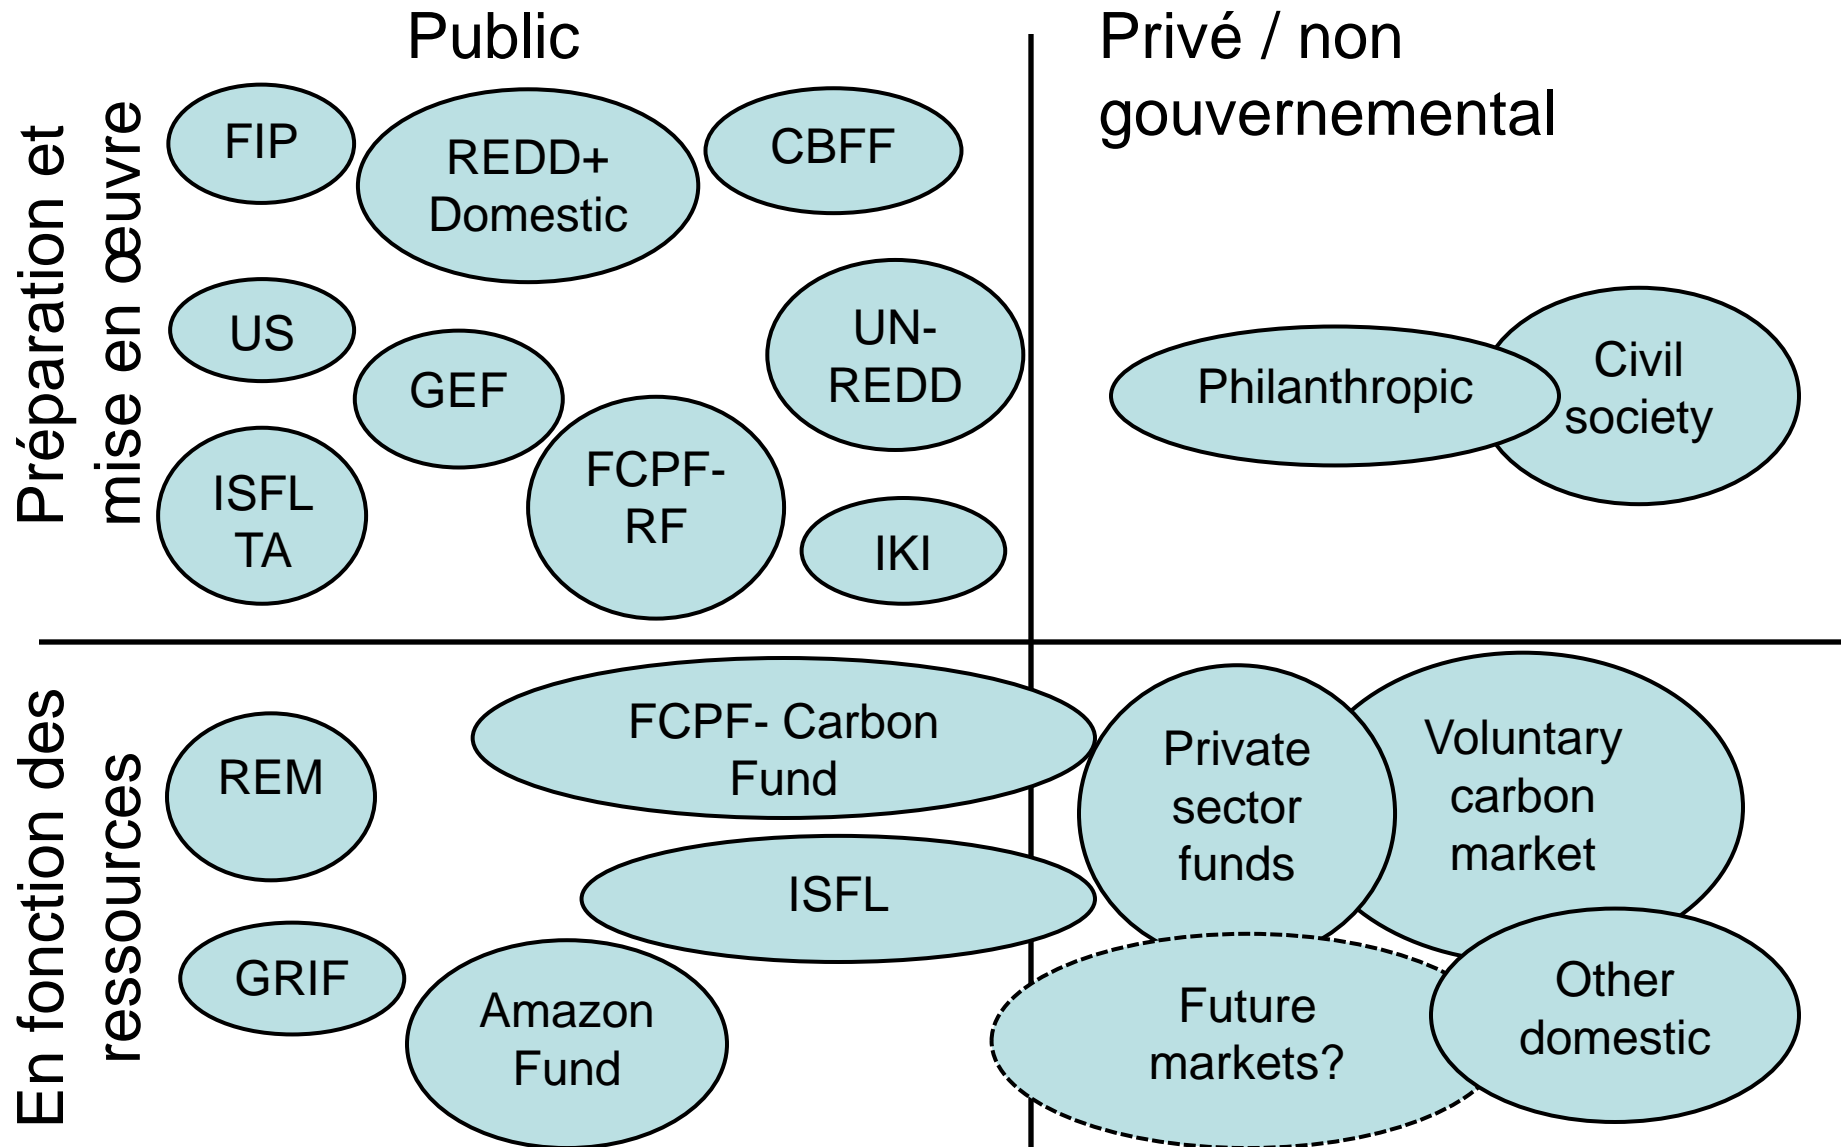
Public

Privé / non gouvernemental

Préparation et mise en œuvre

FIP

REDD+ Domestic

CBFF

US

GEF

UN-REDD

ISFL TA

FCPF-RF

IKI

Philanthropic

Civil society

En fonction des ressources

REM

FCPF- Carbon Fund

ISFL

GRIF

Amazon Fund

Private sector funds

Voluntary carbon market

Future markets?

Other domestic